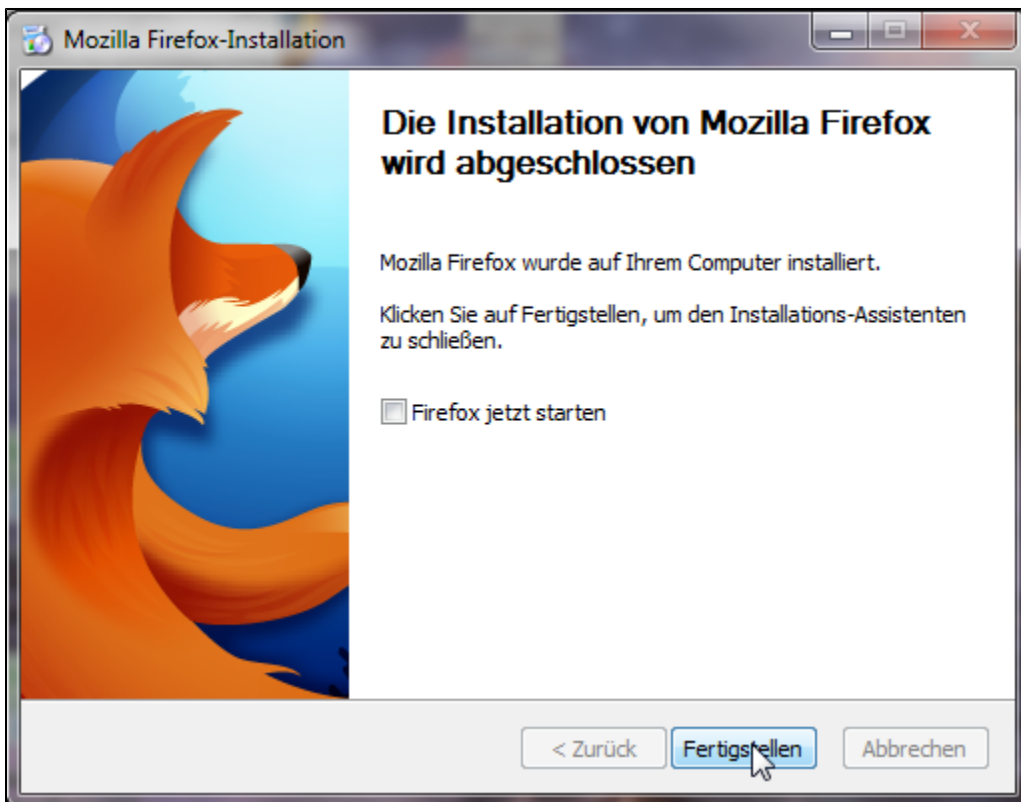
Mozilla Firefox-Installation

Die Installation von Mozilla Firefox wird abgeschlossen

Mozilla Firefox wurde auf Ihrem Computer installiert.

Klicken Sie auf Fertigstellen, um den Installations-Assistenten zu schließen.

Firefox jetzt starten

< Zurück
Fertigstellen
Abbrechen